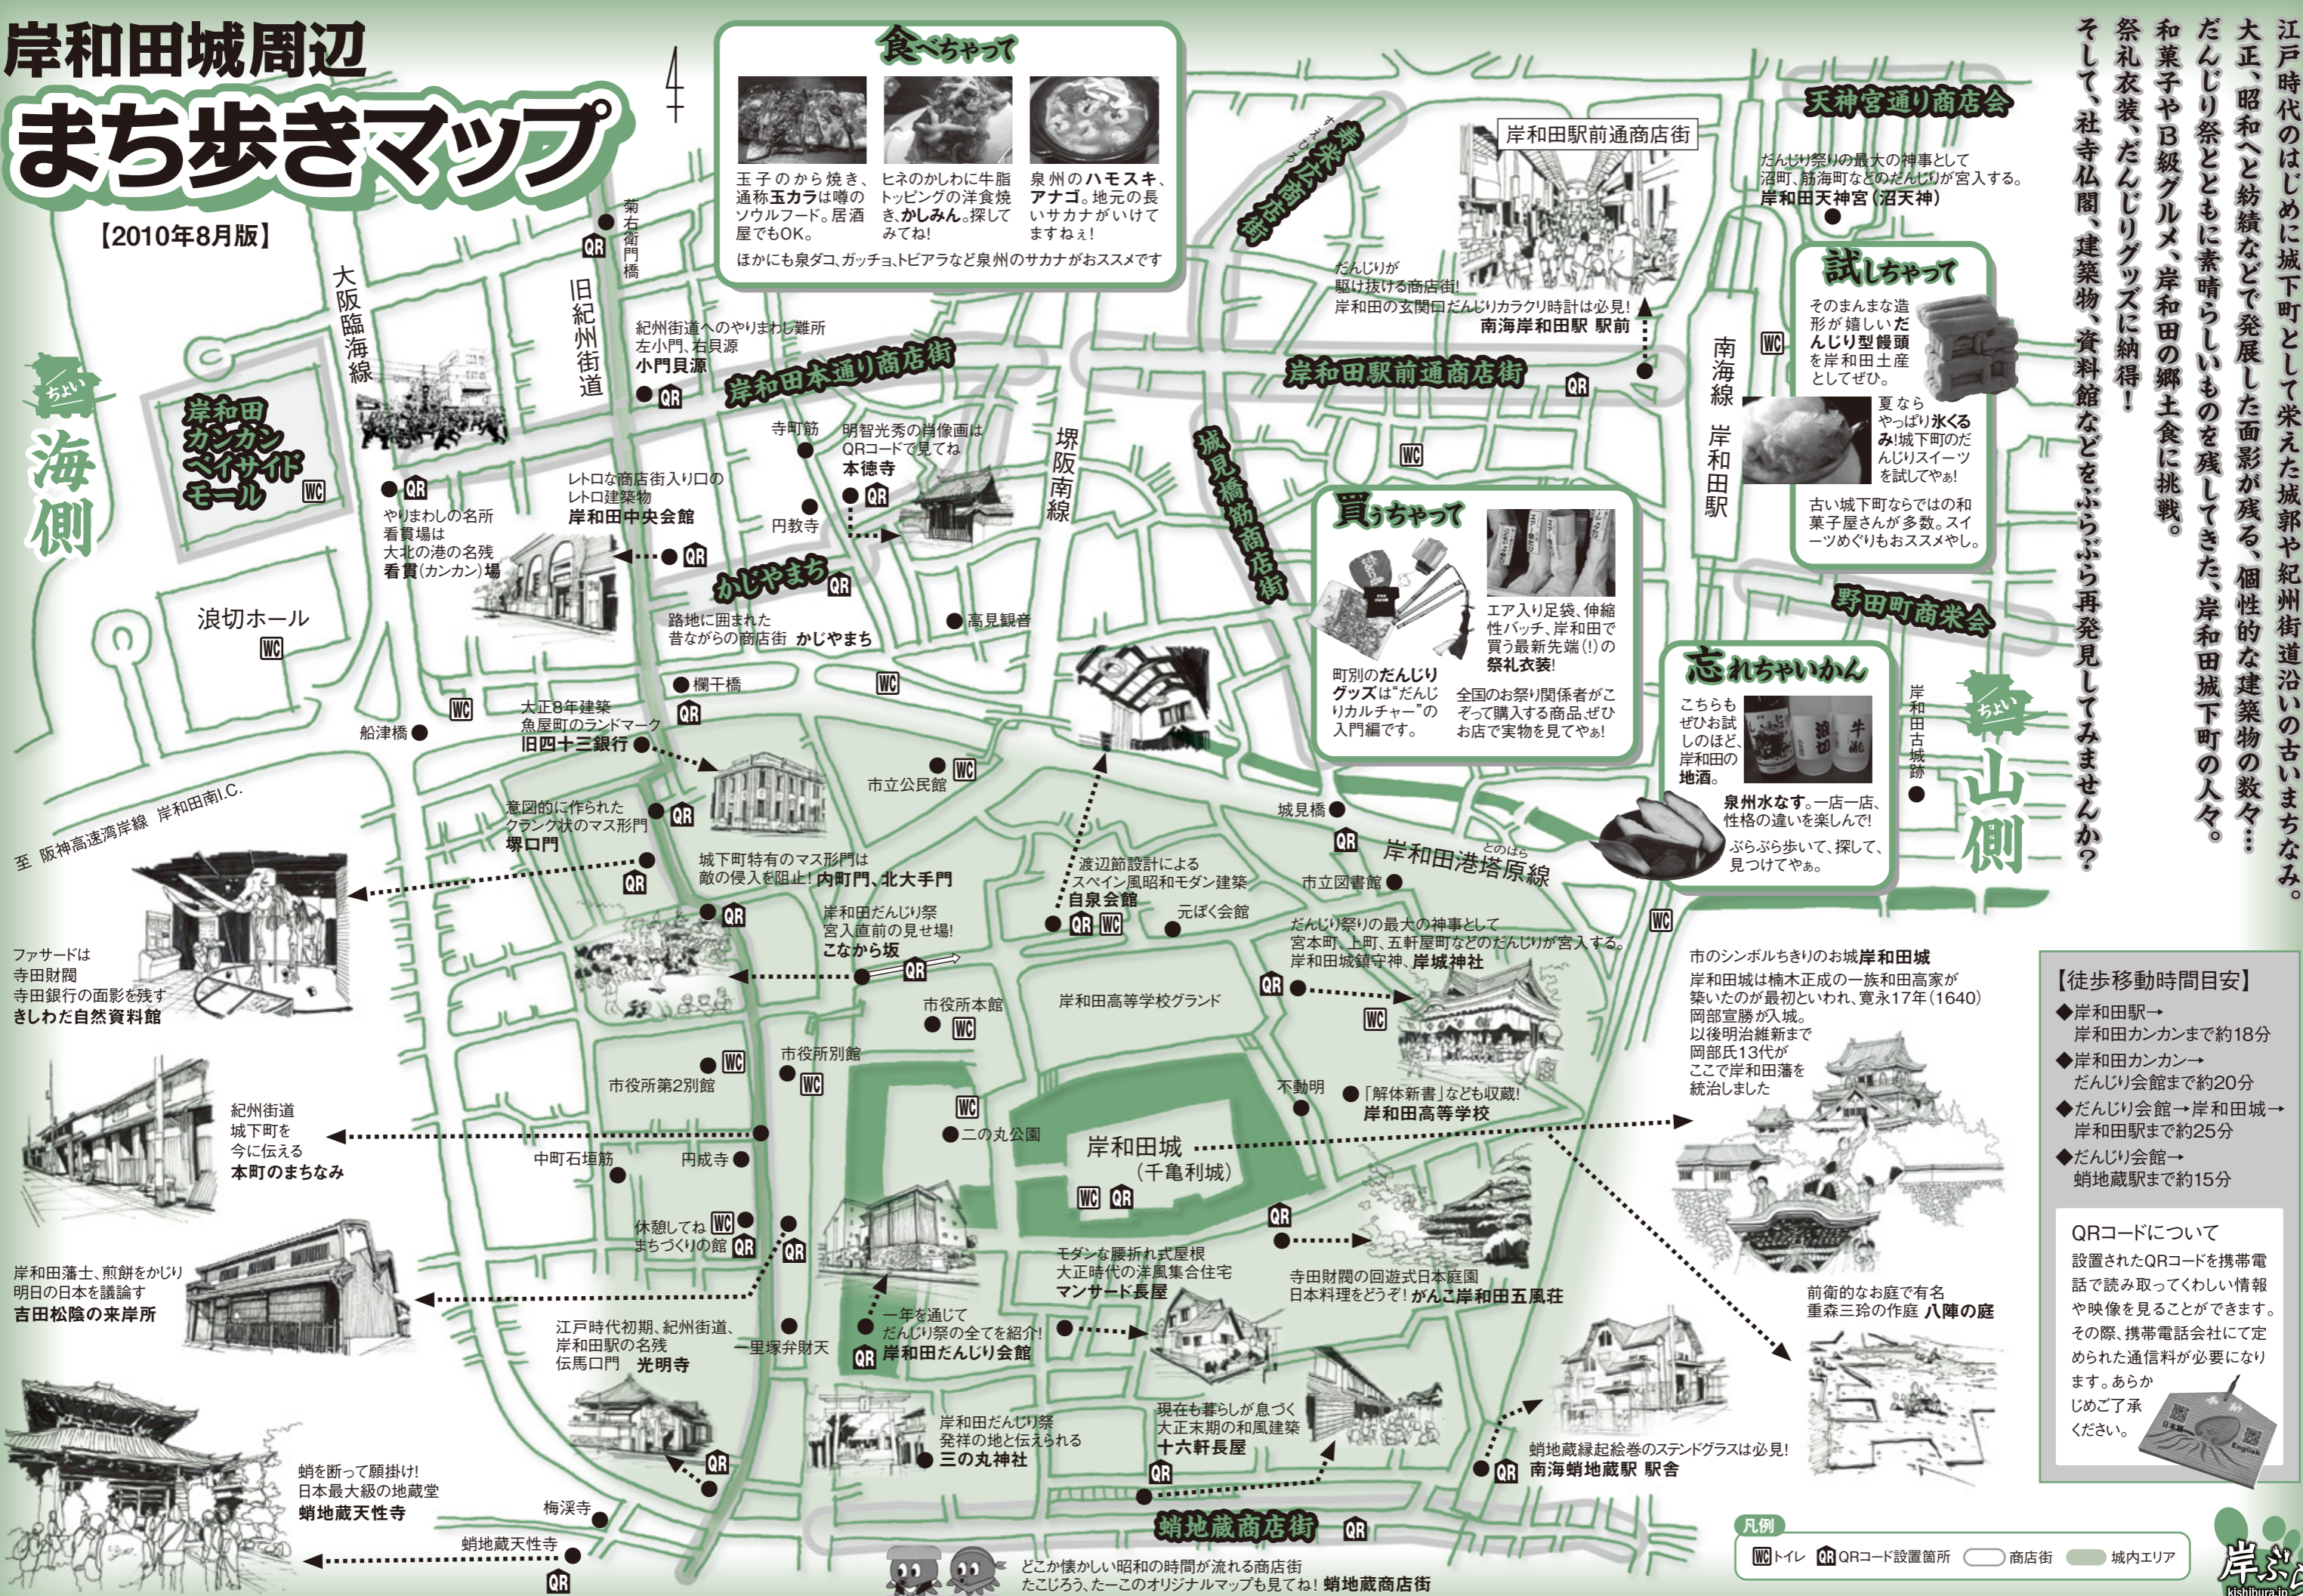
岸和田城周辺
まち歩きマップ
【2010年8月版】

江戸時代のはじめに城下町として栄えた城郭や紀州街道沿いの古いまちなみ。
大正、昭和へと紡績などで発展した面影が残る、個性的な建築物の数々…
だんじり祭とともに素晴らしいものを残してきた、岸和田城下町の人々。
和菓子やB級グルメ、岸和田の郷土食に挑戦。
祭礼衣装、だんじりグッズに納得!
そして、社寺仏閣、建築物、資料館などをぶらぶら再発見してみませんか?

食べちゃって
玉子のから焼き、通称玉カラは噂のソウルフード。居酒屋でもOK。
ヒネのかしわに牛脂トッピングの洋食焼き、かしみん。探してみてね!
泉州のハモスキ、アナゴ。地元の長いサカナがいけてますねぇ!
ほかにも泉ダコ、ガッチョ、トビアラなど泉州のサカナがおススメです

試しちゃって
そのまんまな造形が嬉しいだんじり型饅頭を岸和田土産としてぜひ。
夏ならやっぱり氷くるみ!城下町のだんじりスイーツを試してやぁ!
古い城下町ならではの和菓子屋さんが多数。スイーツめぐりもおススメやし。

買うちゃって
町別のだんじりグッズは"だんじりカルチャー"の入門編です。
エア入り足袋、伸縮性パッチ、岸和田で買う最新先端(!)の祭礼衣装!
全国のお祭り関係者がこぞって購入する商品、ぜひお店で実物を見てやぁ!

忘れちゃいかん
こちらもぜひお試しのほど。岸和田の地酒。
泉州水なす。一店一店、性格の違いを楽しんで!
ぶらぶら歩いて、探して、見つけてやぁ。

天神宮通り商店会
だんじり祭りの最大の神事として沼町、筋海町などのだんじりが宮入する。
岸和田天神宮(沼天神)
岸和田駅前通商店街
だんじりが駆け抜ける商店街!
岸和田の玄関口だんじりカラクリ時計は必見!
南海岸和田駅 駅前
岸和田駅前通商店街
すえひろ
末広商店街
岸和田本通り商店街
紀州街道へのやりまわし難所
左小門、右貝源
小門貝源
菊右衛門橋
旧紀州街道
大阪臨海線
ちょい
海側
岸和田カンカンベイサイドモール
やりまわしの名所
看貫場は
大北の港の名残
看貫(カンカン)場
レトロな商店街入り口のレトロ建築物
岸和田中央会館
寺町筋
明智光秀の肖像画はQRコードで見てね
本徳寺
円教寺
かじやまち
路地に囲まれた昔ながらの商店街 かじやまち
高見観音
浪切ホール
欄干橋
船津橋
大正8年建築
魚屋町のランドマーク
旧四十三銀行
市立公民館
堺阪南線
城見橋筋商店街
南海線
岸和田駅
野田町商栄会
岸和田古城跡
ちょい
山側
至 阪神高速湾岸線 岸和田南I.C.
意図的に作られたクランク状のマス形門
堺口門
城下町特有のマス形門は敵の侵入を阻止! 内町門、北大手門
渡辺節設計による
スペイン風昭和モダン建築
自泉会館
元ぼく会館
城見橋
岸和田港塔原線
とのはら
市立図書館
岸和田だんじり祭
宮入直前の見せ場!
こなから坂
だんじり祭りの最大の神事として
宮本町、上町、五軒屋町などのだんじりが宮入する。
岸和田城鎮守神、岸城神社
ファサードは
寺田財閥
寺田銀行の面影を残す
きしわだ自然資料館
市役所本館
岸和田高等学校グランド
市役所別館
市役所第2別館
不動明
「解体新書」なども収蔵!
岸和田高等学校
紀州街道
城下町を
今に伝える
本町のまちなみ
中町石垣筋
円成寺
二の丸公園
岸和田城
(千亀利城)
市のシンボルちきりのお城岸和田城
岸和田城は楠木正成の一族和田高家が築いたのが最初といわれ、寛永17年(1640)岡部宣勝が入城。
以後明治維新まで岡部氏13代がここで岸和田藩を統治しました
休憩してね
まちづくりの館
岸和田藩士、煎餅をかじり明日の日本を議論す
吉田松陰の来岸所
モダンな腰折れ式屋根
大正時代の洋風集合住宅
マンサード長屋
寺田財閥の回遊式日本庭園
日本料理をどうぞ! がんこ岸和田五風荘
前衛的なお庭で有名
重森三玲の作庭 八陣の庭
江戸時代初期、紀州街道、
岸和田駅の名残
伝馬口門 光明寺
一里塚弁財天
一年を通じて
だんじり祭の全てを紹介!
岸和田だんじり会館
岸和田だんじり祭
発祥の地と伝えられる
三の丸神社
現在も暮らしが息づく
大正末期の和風建築
十六軒長屋
蛸地蔵縁起絵巻のステンドグラスは必見!
南海蛸地蔵駅 駅舎
蛸を断って願掛け!
日本最大級の地蔵堂
蛸地蔵天性寺
梅渓寺
蛸地蔵天性寺
蛸地蔵商店街
どこか懐かしい昭和の時間が流れる商店街
たこじろう、たーこのオリジナルマップも見てね! 蛸地蔵商店街

【徒歩移動時間目安】
◆岸和田駅→
岸和田カンカンまで約18分
◆岸和田カンカン→
だんじり会館まで約20分
◆だんじり会館→岸和田城→
岸和田駅まで約25分
◆だんじり会館→
蛸地蔵駅まで約15分

QRコードについて
設置されたQRコードを携帯電話で読み取ってくわしい情報や映像を見ることができます。その際、携帯電話会社にて定められた通信料が必要になります。あらかじめご了承ください。

凡例
WC トイレ QR QRコード設置箇所 商店街 城内エリア
岸ぶら
kishibura.jp